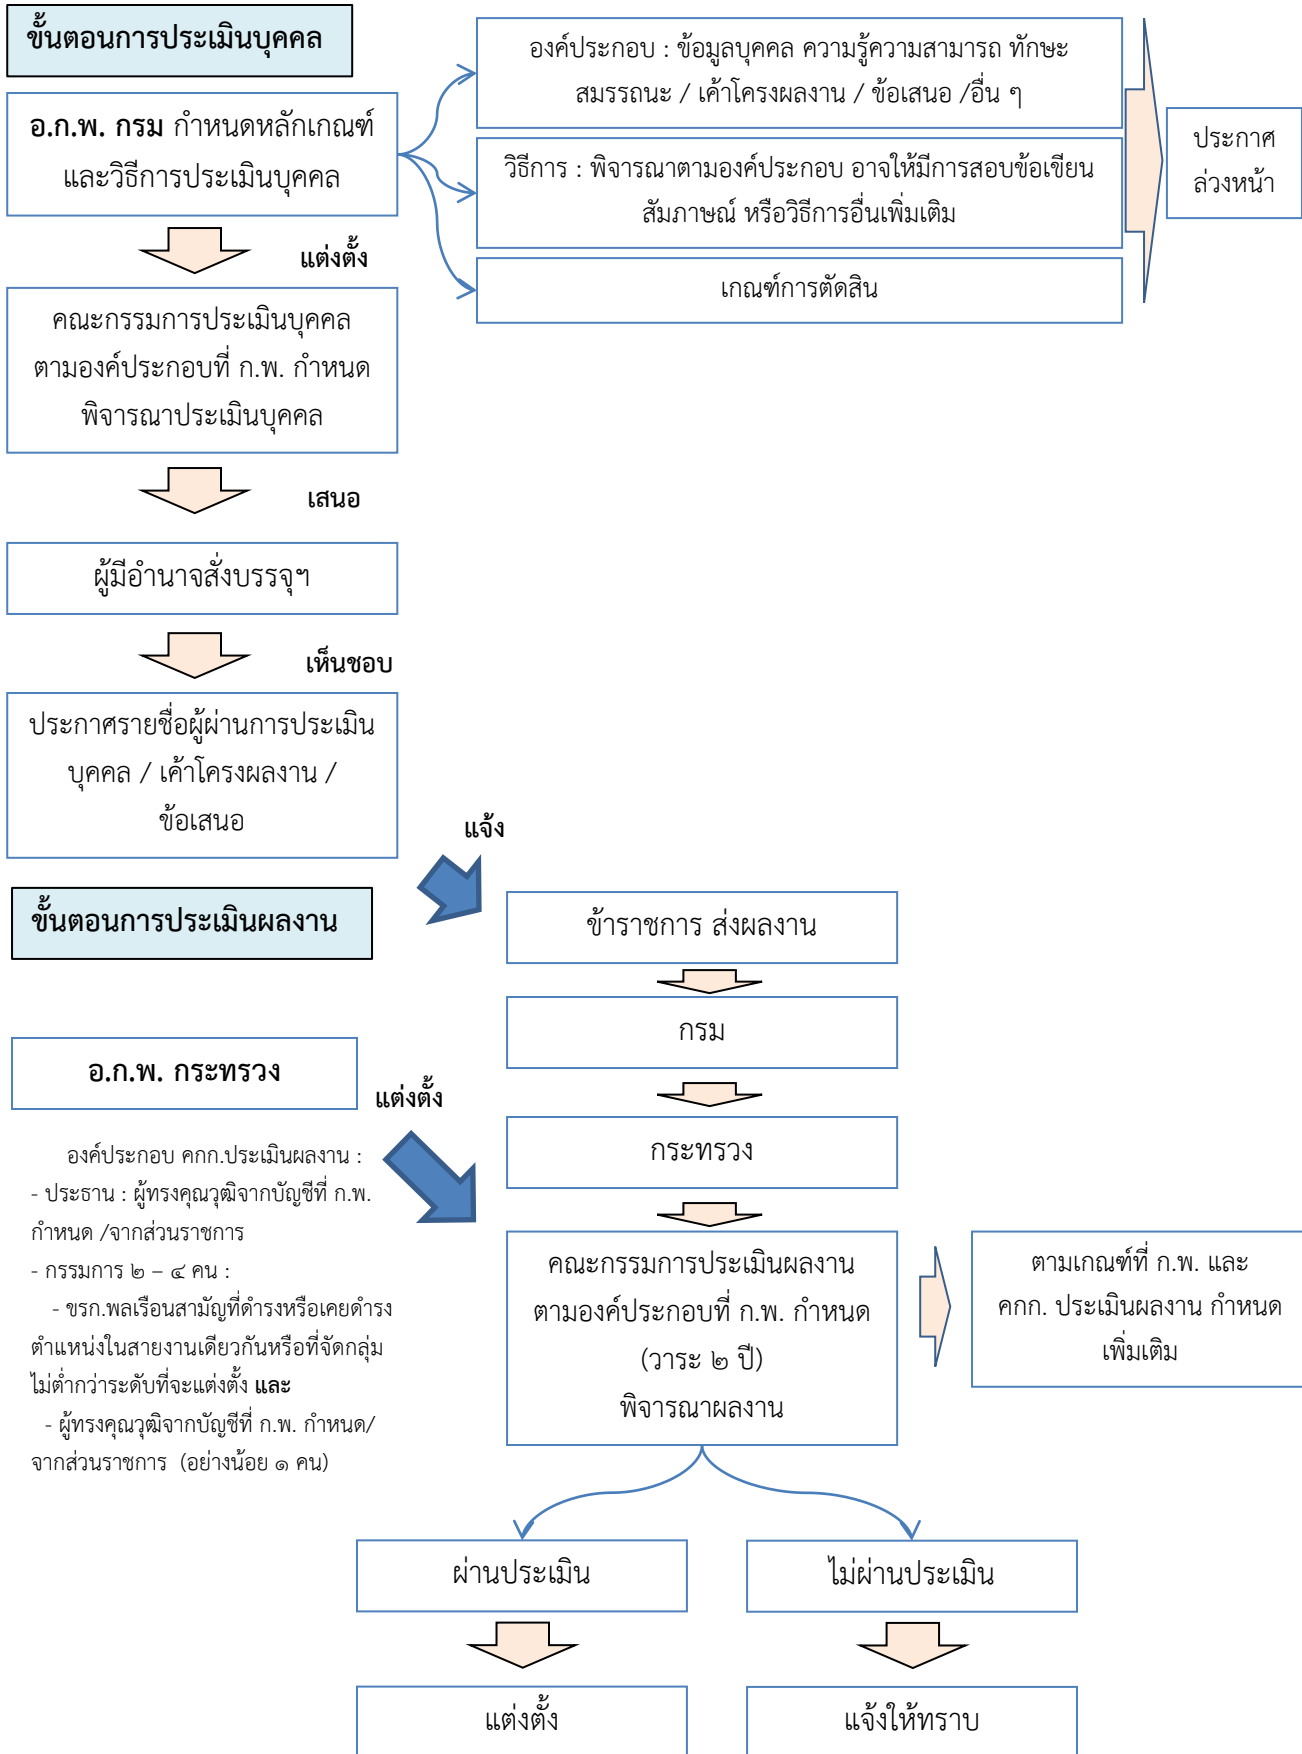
ขั้นตอนการประเมินบุคคล

อ.ก.พ. กรม กำหนดหลักเกณฑ์และวิธีการประเมินบุคคล

องค์ประกอบ : ข้อมูลบุคคล ความรู้ความสามารถ ทักษะ สมรรถนะ / เค้าโครงผลงาน / ข้อเสนอ /อื่น ๆ

วิธีการ : พิจารณาตามองค์ประกอบ อาจให้มีการสอบข้อเขียน สัมภาษณ์ หรือวิธีการอื่นเพิ่มเติม

เกณฑ์การตัดสิน

ประกาศล่วงหน้า

แต่งตั้ง

คณะกรรมการประเมินบุคคลตามองค์ประกอบที่ ก.พ. กำหนด พิจารณาประเมินบุคคล

เสนอ

ผู้มีอำนาจสั่งบรรจุฯ

เห็นชอบ

ประกาศรายชื่อผู้ผ่านการประเมินบุคคล / เค้าโครงผลงาน / ข้อเสนอ

แจ้ง

ขั้นตอนการประเมินผลงาน

ข้าราชการ ส่งผลงาน

กรม

กระทรวง

อ.ก.พ. กระทรวง

แต่งตั้ง

องค์ประกอบ คกก.ประเมินผลงาน :
- ประธาน : ผู้ทรงคุณวุฒิจากบัญชีที่ ก.พ. กำหนด /จากส่วนราชการ
- กรรมการ ๒ – ๔ คน :
- ขรก.พลเรือนสามัญที่ดำรงหรือเคยดำรงตำแหน่งในสายงานเดียวกันหรือที่จัดกลุ่มไม่ต่ำกว่าระดับที่จะแต่งตั้ง และ
- ผู้ทรงคุณวุฒิจากบัญชีที่ ก.พ. กำหนด/จากส่วนราชการ (อย่างน้อย ๑ คน)

คณะกรรมการประเมินผลงานตามองค์ประกอบที่ ก.พ. กำหนด (วาระ ๒ ปี) พิจารณาผลงาน

ตามเกณฑ์ที่ ก.พ. และ คกก. ประเมินผลงาน กำหนดเพิ่มเติม

ผ่านประเมิน

ไม่ผ่านประเมิน

แต่งตั้ง

แจ้งให้ทราบ